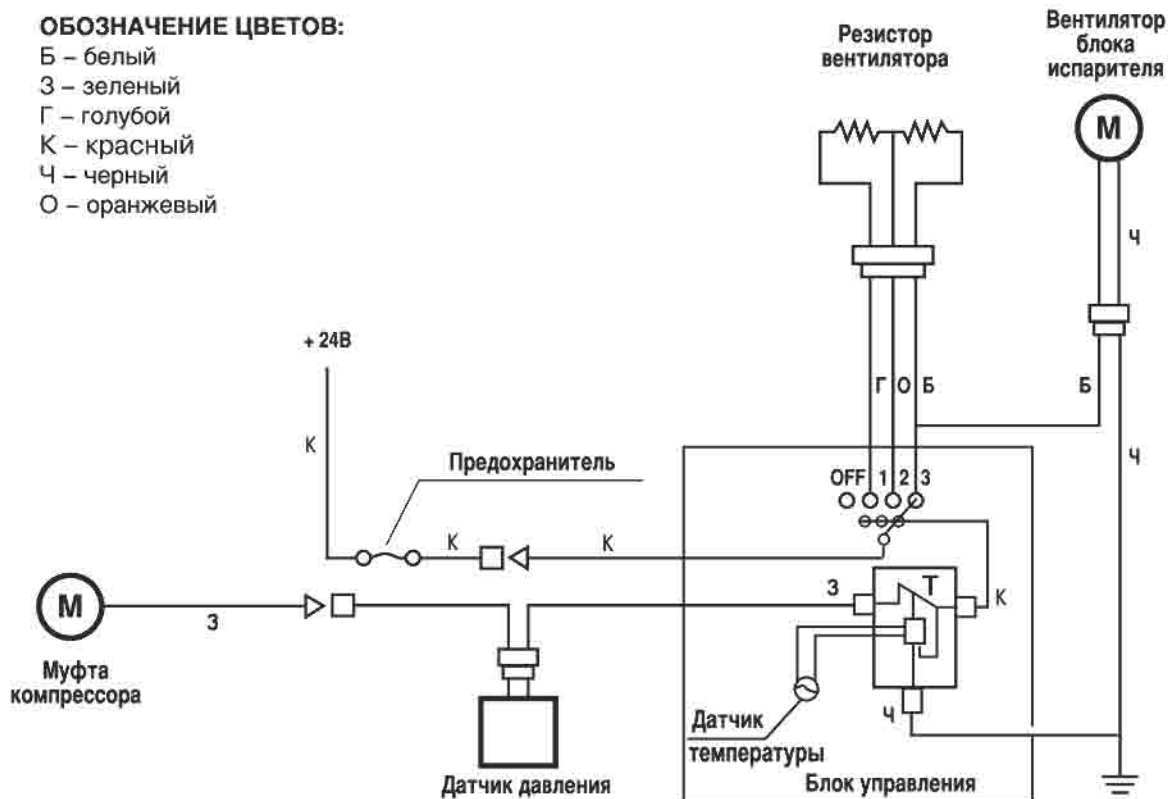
ОБОЗНАЧЕНИЕ ЦВЕТОВ:
Б – белый
З – зеленый
Г – голубой
К – красный
Ч – черный
О – оранжевый

Резистор вентилятора

Вентилятор блока испарителя

M

Ч

+ 24В

Г О Б

Б

К

Ч

Предохранитель

OFF 1 2 3

К

К

M

З

З

T

К

Муфта компрессора

Датчик температуры

Ч

Датчик давления

Блок управления